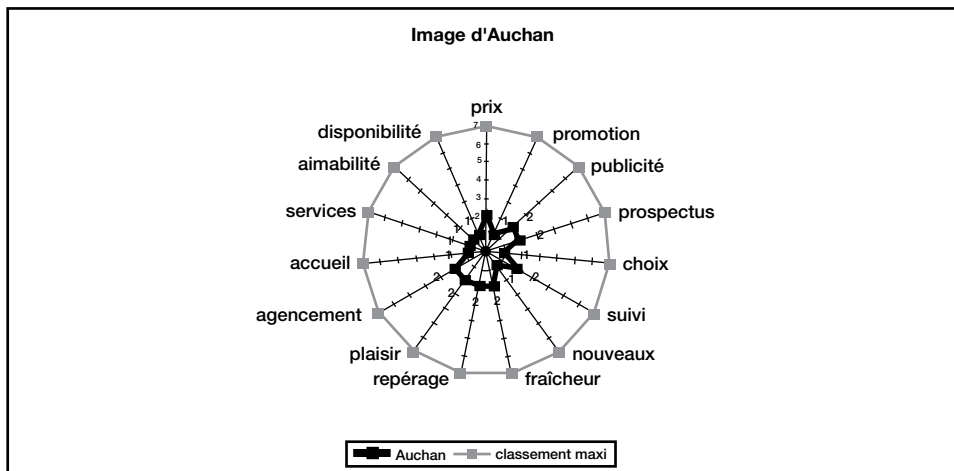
Image d'Auchan

prix
promotion
publicité
prospectus
choix
suivi
nouveaux
fraîcheur
repérage
plaisir
agencement
accueil
services
aimabilité
disponibilité

7
6
5
4
3
2
1

2
1
2
2
1
1
2
2
2
2
2
2
1
1
1

Auchan
classement maxi